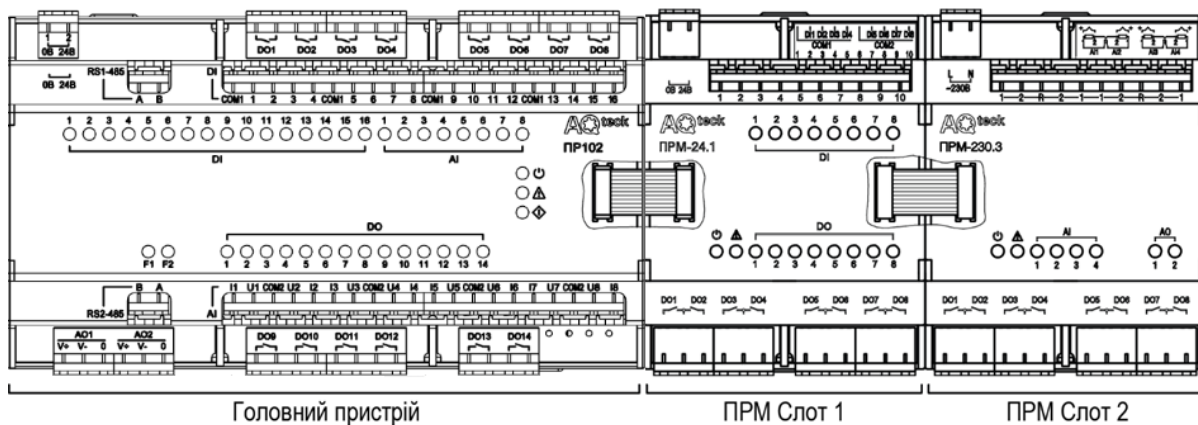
1 2
0В 24В
DO1 DO2 DO3 DO4
DO5 DO6 DO7 DO8
0В 24В
RS1-485
A B
DI
COM1 1 2 3 4 COM1 5 6 7 8 COM1 9 10 11 12 COM1 13 14 15 16
1 2 3 4 5 6 7 8 9 10 11 12 13 14 15 16
DI
1 2 3 4 5 6 7 8
AI
AQteck
ПР102
DO
1 2 3 4 5 6 7 8 9 10 11 12 13 14
F1 F2
RS2-485
B A
AI
I1 U1 COM2 U2 I2 I3 U3 COM2 U4 I4 I5 U5 COM2 U6 I6 I7 U7 COM2 U8 I8
AO1 AO2
V+ V- 0 V+ V- 0
DO9 DO10 DO11 DO12
DO13 DO14

DI DI2 DI3 DI4 DI5 DI6 DI7 DI8
COM1 COM2
1 2 3 4 5 6 7 8 9 10
0В 24В
1 2 3 4 5 6 7 8 9 10
AQteck
ПРМ-24.1
1 2 3 4 5 6 7 8
DI
DO
1 2 3 4 5 6 7 8
DO1 DO2 DO3 DO4 DO5 DO6 DO7 DO8

L N
~230В
A1 A2 A3 A4
AQteck
ПРМ-230.3
AI
1 2 3 4
AO
1 2
DO1 DO2 DO3 DO4 DO5 DO6 DO7 DO8

Головний пристрій
ПРМ Слот 1
ПРМ Слот 2